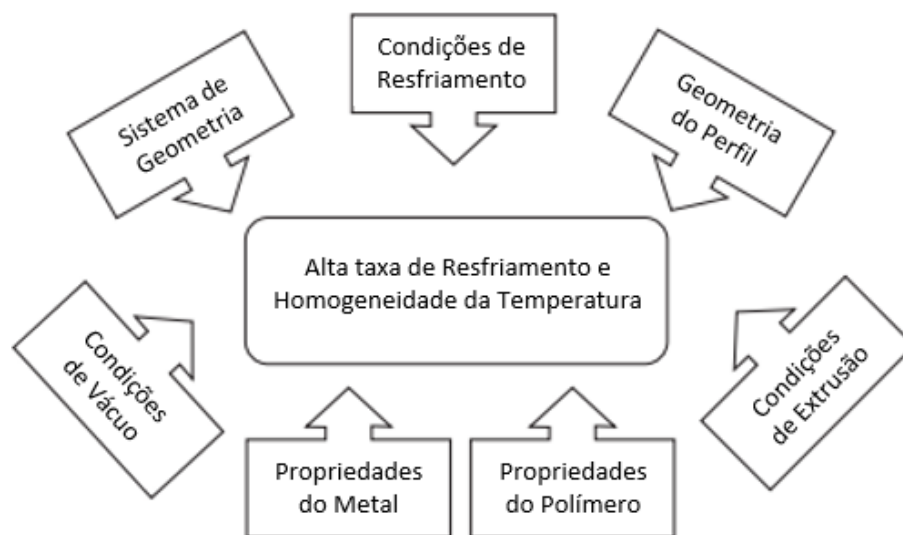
Condições de Resfriamento

Sistema de Geometria

Geometria do Perfil

Alta taxa de Resfriamento e Homogeneidade da Temperatura

Condições de Vácuo

Condições de Extrusão

Propriedades do Metal

Propriedades do Polímero